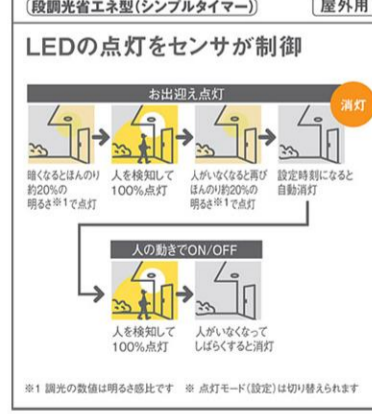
(段調光省エネ型(シンプルタイマー))

屋外用

LEDの点灯をセンサが制御

お出迎え点灯

消灯

暗くなるとほんのり約20%の明るさ※1で点灯

人を検知して100%点灯

人がいなくなると再びほんのり約20%の明るさ※1で点灯

設定時刻になると自動消灯

人の動きでON/OFF

人を検知して100%点灯

人がいなくなってしばらくすると消灯

※1 調光の数値は明るさ感比です ※ 点灯モード(設定)は切り替えられます